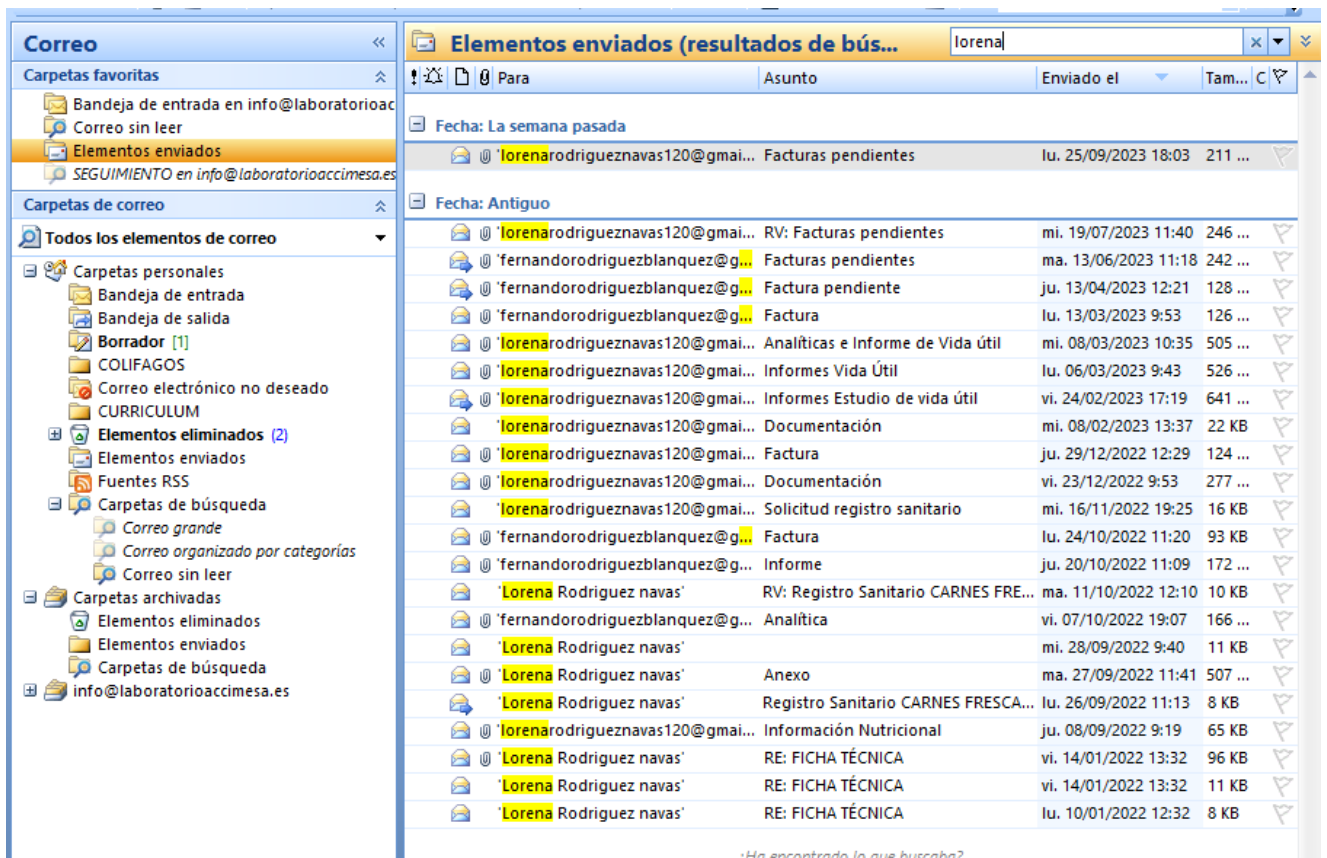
Correo

Carpetas favoritas

Bandeja de entrada en info@laboratorioac
Correo sin leer
Elementos enviados
SEGUIMIENTO en info@laboratorioaccimesa.es

Carpetas de correo

Todos los elementos de correo

Carpetas personales
Bandeja de entrada
Bandeja de salida
Borrador [1]
COLIFAGOS
Correo electrónico no deseado
CURRICULUM
Elementos eliminados (2)
Elementos enviados
Fuentes RSS
Carpetas de búsqueda
Correo grande
Correo organizado por categorías
Correo sin leer
Carpetas archivadas
Elementos eliminados
Elementos enviados
Carpetas de búsqueda
info@laboratorioaccimesa.es

Elementos enviados (resultados de bús...

lorena

| Para | Asunto | Enviado el | Tam... |
|---|---|---|---|
| Fecha: La semana pasada | | | |
| 'lorenarodrigueznavas120@gmai... | Facturas pendientes | lu. 25/09/2023 18:03 | 211 ... |
| Fecha: Antiguo | | | |
| 'lorenarodrigueznavas120@gmai... | RV: Facturas pendientes | mi. 19/07/2023 11:40 | 246 ... |
| 'fernandorodriguezblanquez@g... | Facturas pendientes | ma. 13/06/2023 11:18 | 242 ... |
| 'fernandorodriguezblanquez@g... | Factura pendiente | ju. 13/04/2023 12:21 | 128 ... |
| 'fernandorodriguezblanquez@g... | Factura | lu. 13/03/2023 9:53 | 126 ... |
| 'lorenarodrigueznavas120@gmai... | Analíticas e Informe de Vida útil | mi. 08/03/2023 10:35 | 505 ... |
| 'lorenarodrigueznavas120@gmai... | Informes Vida Útil | lu. 06/03/2023 9:43 | 526 ... |
| 'lorenarodrigueznavas120@gmai... | Informes Estudio de vida útil | vi. 24/02/2023 17:19 | 641 ... |
| 'lorenarodrigueznavas120@gmai... | Documentación | mi. 08/02/2023 13:37 | 22 KB |
| 'lorenarodrigueznavas120@gmai... | Factura | ju. 29/12/2022 12:29 | 124 ... |
| 'lorenarodrigueznavas120@gmai... | Documentación | vi. 23/12/2022 9:53 | 277 ... |
| 'lorenarodrigueznavas120@gmai... | Solicitud registro sanitario | mi. 16/11/2022 19:25 | 16 KB |
| 'fernandorodriguezblanquez@g... | Factura | lu. 24/10/2022 11:20 | 93 KB |
| 'fernandorodriguezblanquez@g... | Informe | ju. 20/10/2022 11:09 | 172 ... |
| 'Lorena Rodriguez navas' | RV: Registro Sanitario CARNES FRE... | ma. 11/10/2022 12:10 | 10 KB |
| 'fernandorodriguezblanquez@g... | Analítica | vi. 07/10/2022 19:07 | 166 ... |
| 'Lorena Rodriguez navas' | | mi. 28/09/2022 9:40 | 11 KB |
| 'Lorena Rodriguez navas' | Anexo | ma. 27/09/2022 11:41 | 507 ... |
| 'Lorena Rodriguez navas' | Registro Sanitario CARNES FRESCA... | lu. 26/09/2022 11:13 | 8 KB |
| 'lorenarodrigueznavas120@gmai... | Información Nutricional | ju. 08/09/2022 9:19 | 65 KB |
| 'Lorena Rodriguez navas' | RE: FICHA TÉCNICA | vi. 14/01/2022 13:32 | 96 KB |
| 'Lorena Rodriguez navas' | RE: FICHA TÉCNICA | vi. 14/01/2022 13:32 | 11 KB |
| 'Lorena Rodriguez navas' | RE: FICHA TÉCNICA | lu. 10/01/2022 12:32 | 8 KB |

¿Ha encontrado lo que buscaba?